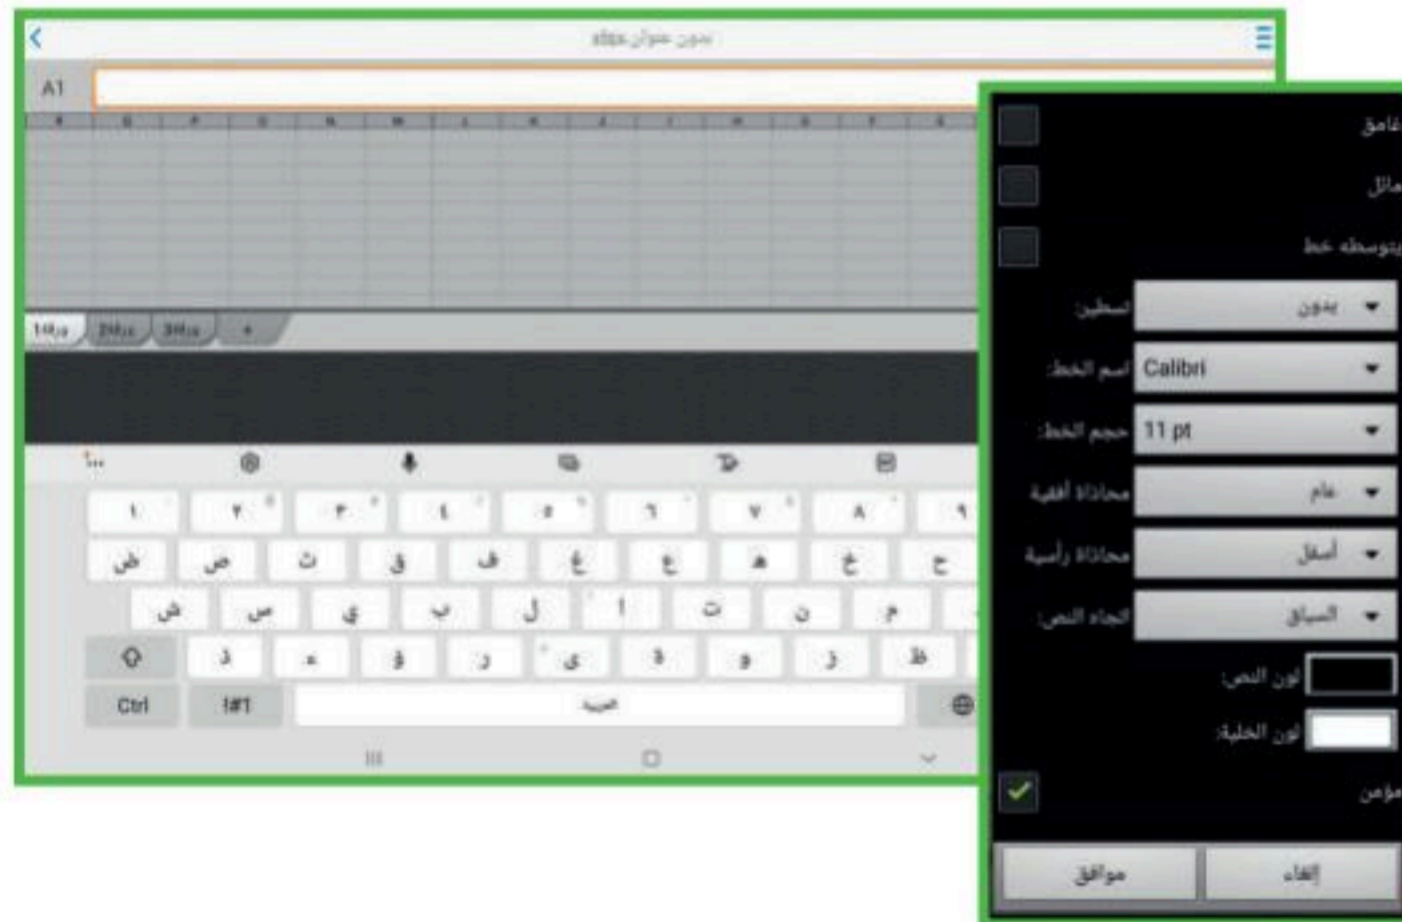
بدون عنوان.xlsx

A1

ورقة1 ورقة2 ورقة3 +

١ ٢ ٣ ٤ ٥ ٦ ٧ ٨ ٩
ض ص ث ق ف غ ع ه خ ح
ش س ي ب ل ا ت ن م
ذ ء ؤ ر ى ة و ز ظ
Ctrl !#1 العربية

غامق
مائل
يتوسطه خط
تسطير: بدون
اسم الخط: Calibri
حجم الخط: 11 pt
محاذاة أفقية: عام
محاذاة رأسية: أسفل
اتجاه النص: السياق
لون النص:
لون الخلية:
مؤمن
موافق
إلغاء